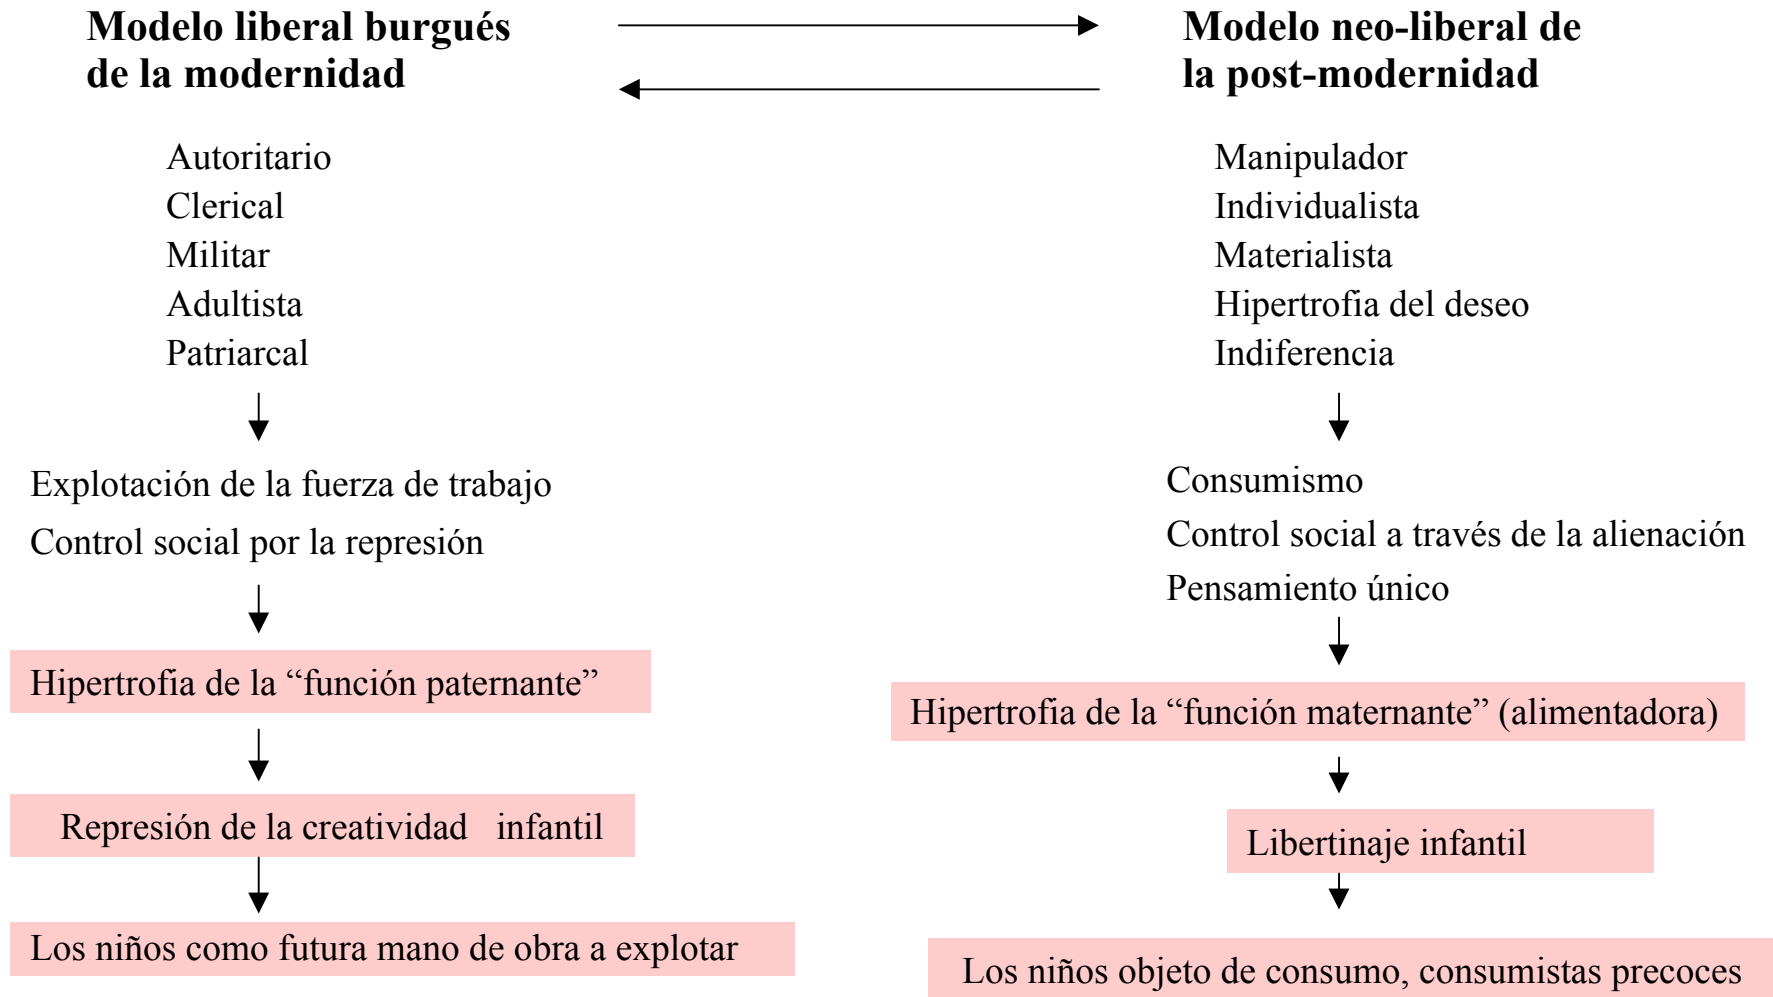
**Modelo liberal burgués de la modernidad**

Autoritario
Clerical
Militar
Adultista
Patriarcal

Explotación de la fuerza de trabajo
Control social por la represión

Hipertrofia de la "función paternante"

Represión de la creatividad infantil

Los niños como futura mano de obra a explotar

**Modelo neo-liberal de la post-modernidad**

Manipulador
Individualista
Materialista
Hipertrofia del deseo
Indiferencia

Consumismo
Control social a través de la alienación
Pensamiento único

Hipertrofia de la "función maternante" (alimentadora)

Libertinaje infantil

Los niños objeto de consumo, consumistas precoces